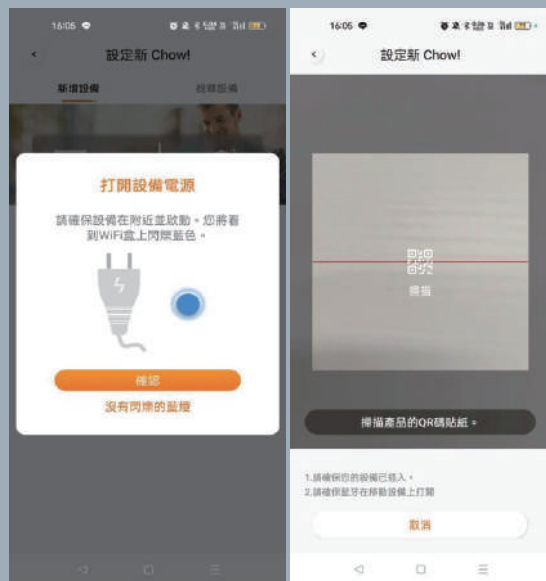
16:05

設定新 Chow!

新增設備

設備狀態

打開設備電源

請確保設備在附近並啟動。您將看到WiFi盒上閃爍藍色。

確認

沒有閃爍的藍燈

16:05

設定新 Chow!

掃描

掃描產品的QR碼貼紙。

1.請確保您的設備已插入。
2.請確保藍牙在移動設備上打開

取消